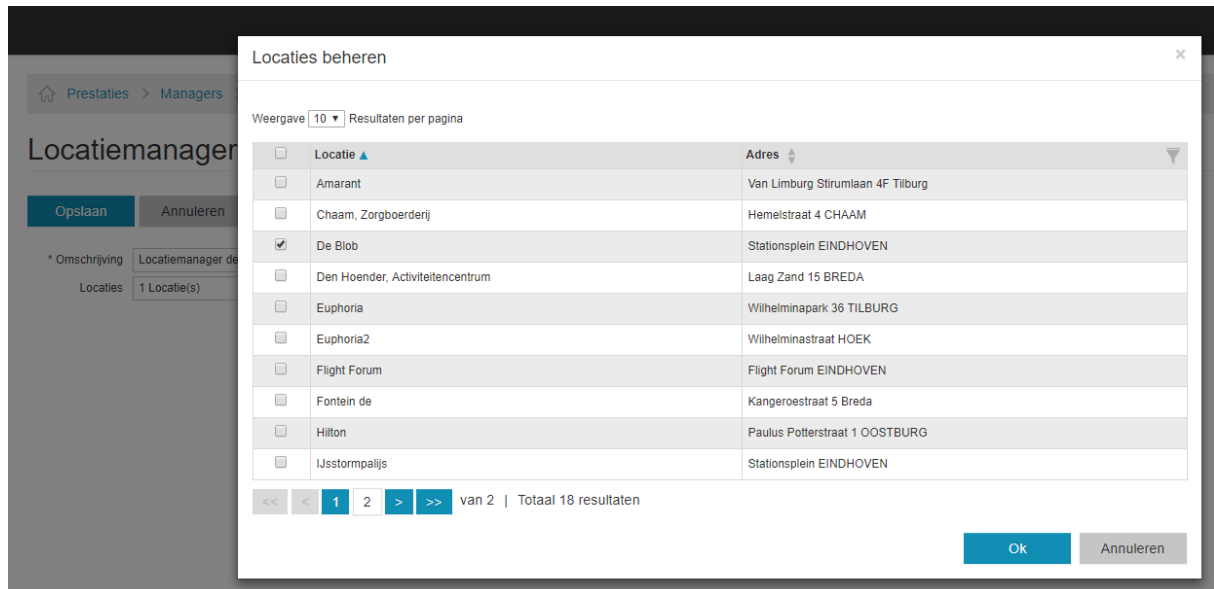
Prestaties > Managers

Locatiemanager

Opslaan Annuleren

* Omschrijving Locatiemanager de

Locaties 1 Locatie(s)

Locaties beheren

×

Weergave 10 ▾ Resultaten per pagina

| | Locatie ▲ | Adres |
|---|---|---|
| ☐ | Amarant | Van Limburg Stirumlaan 4F Tilburg |
| ☐ | Chaam, Zorgboerderij | Hemelstraat 4 CHAAM |
| ☑ | De Blob | Stationsplein EINDHOVEN |
| ☐ | Den Hoender, Activiteitencentrum | Laag Zand 15 BREDA |
| ☐ | Euphoria | Wilhelminapark 36 TILBURG |
| ☐ | Euphoria2 | Wilhelminastraat HOEK |
| ☐ | Flight Forum | Flight Forum EINDHOVEN |
| ☐ | Fontein de | Kangeroestraat 5 Breda |
| ☐ | Hilton | Paulus Potterstraat 1 OOSTBURG |
| ☐ | IJsstormpalijs | Stationsplein EINDHOVEN |

<< < 1 2 > >> van 2 | Totaal 18 resultaten

Ok Annuleren